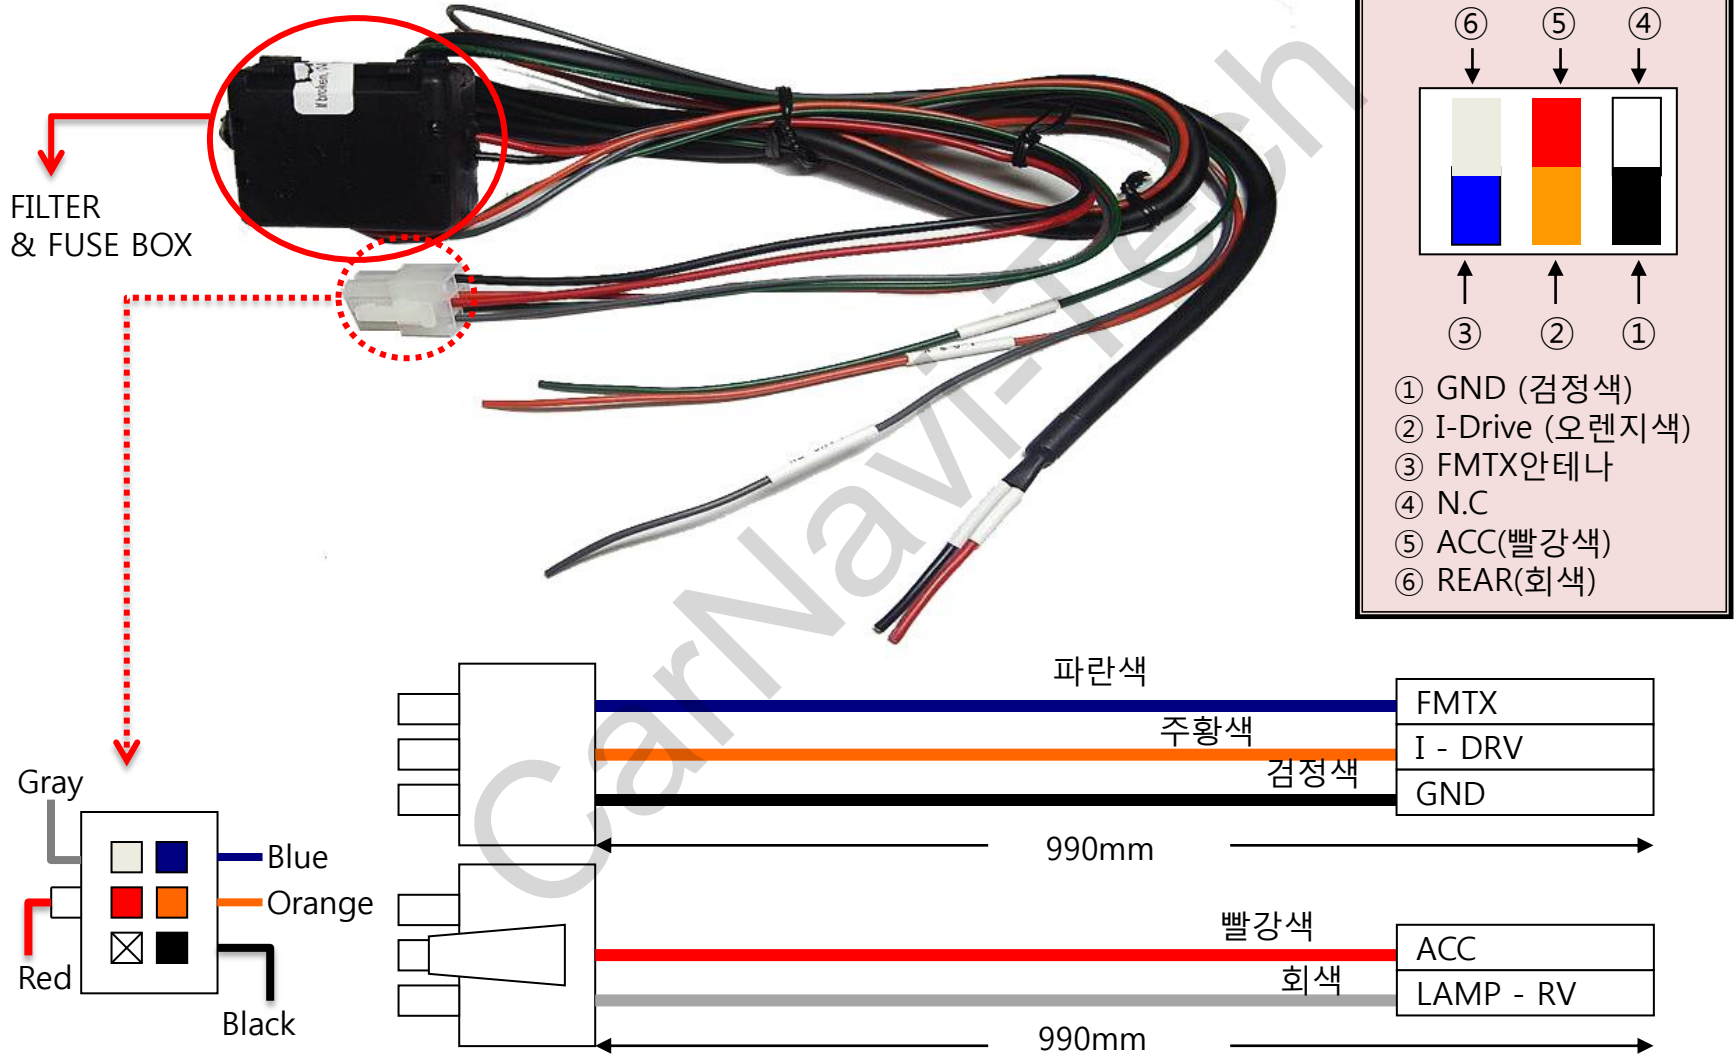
FILTER
& FUSE BOX

CarNavi-Tech

⑥ ⑤ ④

③ ② ①

① GND (검정색)
② I-Drive (오렌지색)
③ FMTX안테나
④ N.C
⑤ ACC(빨강색)
⑥ REAR(회색)

Gray
Blue
Orange
Red
Black

파란색
FMTX
주황색
I - DRV
검정색
GND
990mm

빨강색
ACC
회색
LAMP - RV
990mm